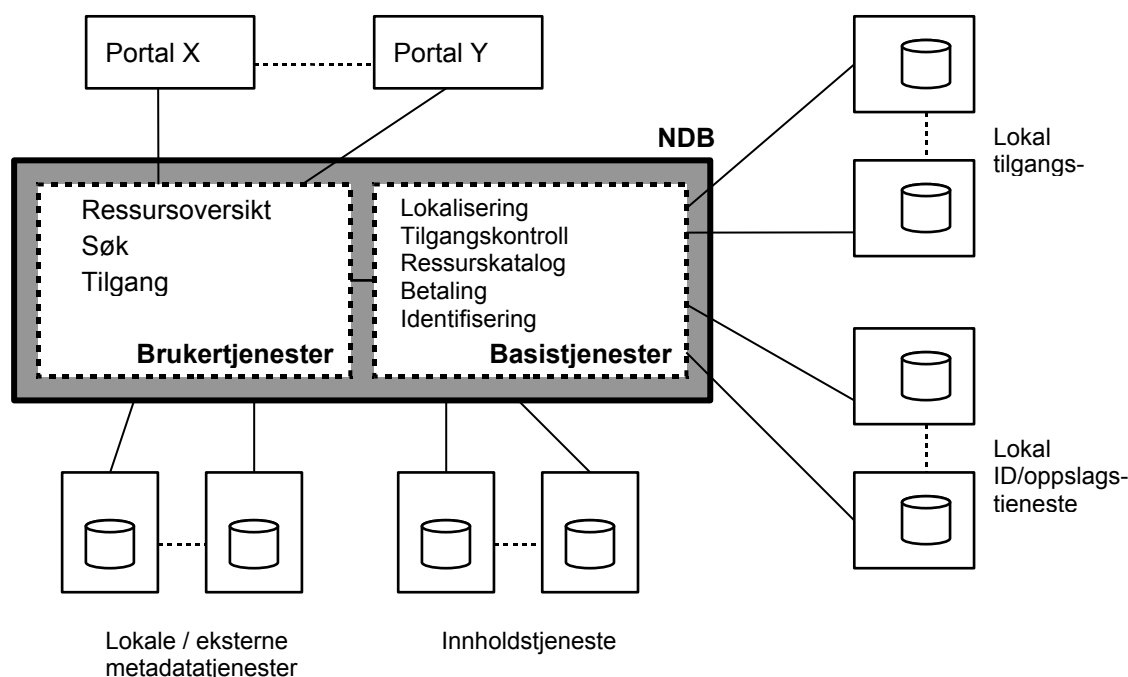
Portal X

Portal Y

NDB

Ressursoversikt
Søk
Tilgang

Brukertjenester

Lokalisering
Tilgangskontroll
Ressurskatalog
Betaling
Identifisering

Basistjenester

Lokal
tilgangs-

Lokal
ID/oppslagstieneste

Lokale / eksterne
metadatatjenester

Innholdstjeneste